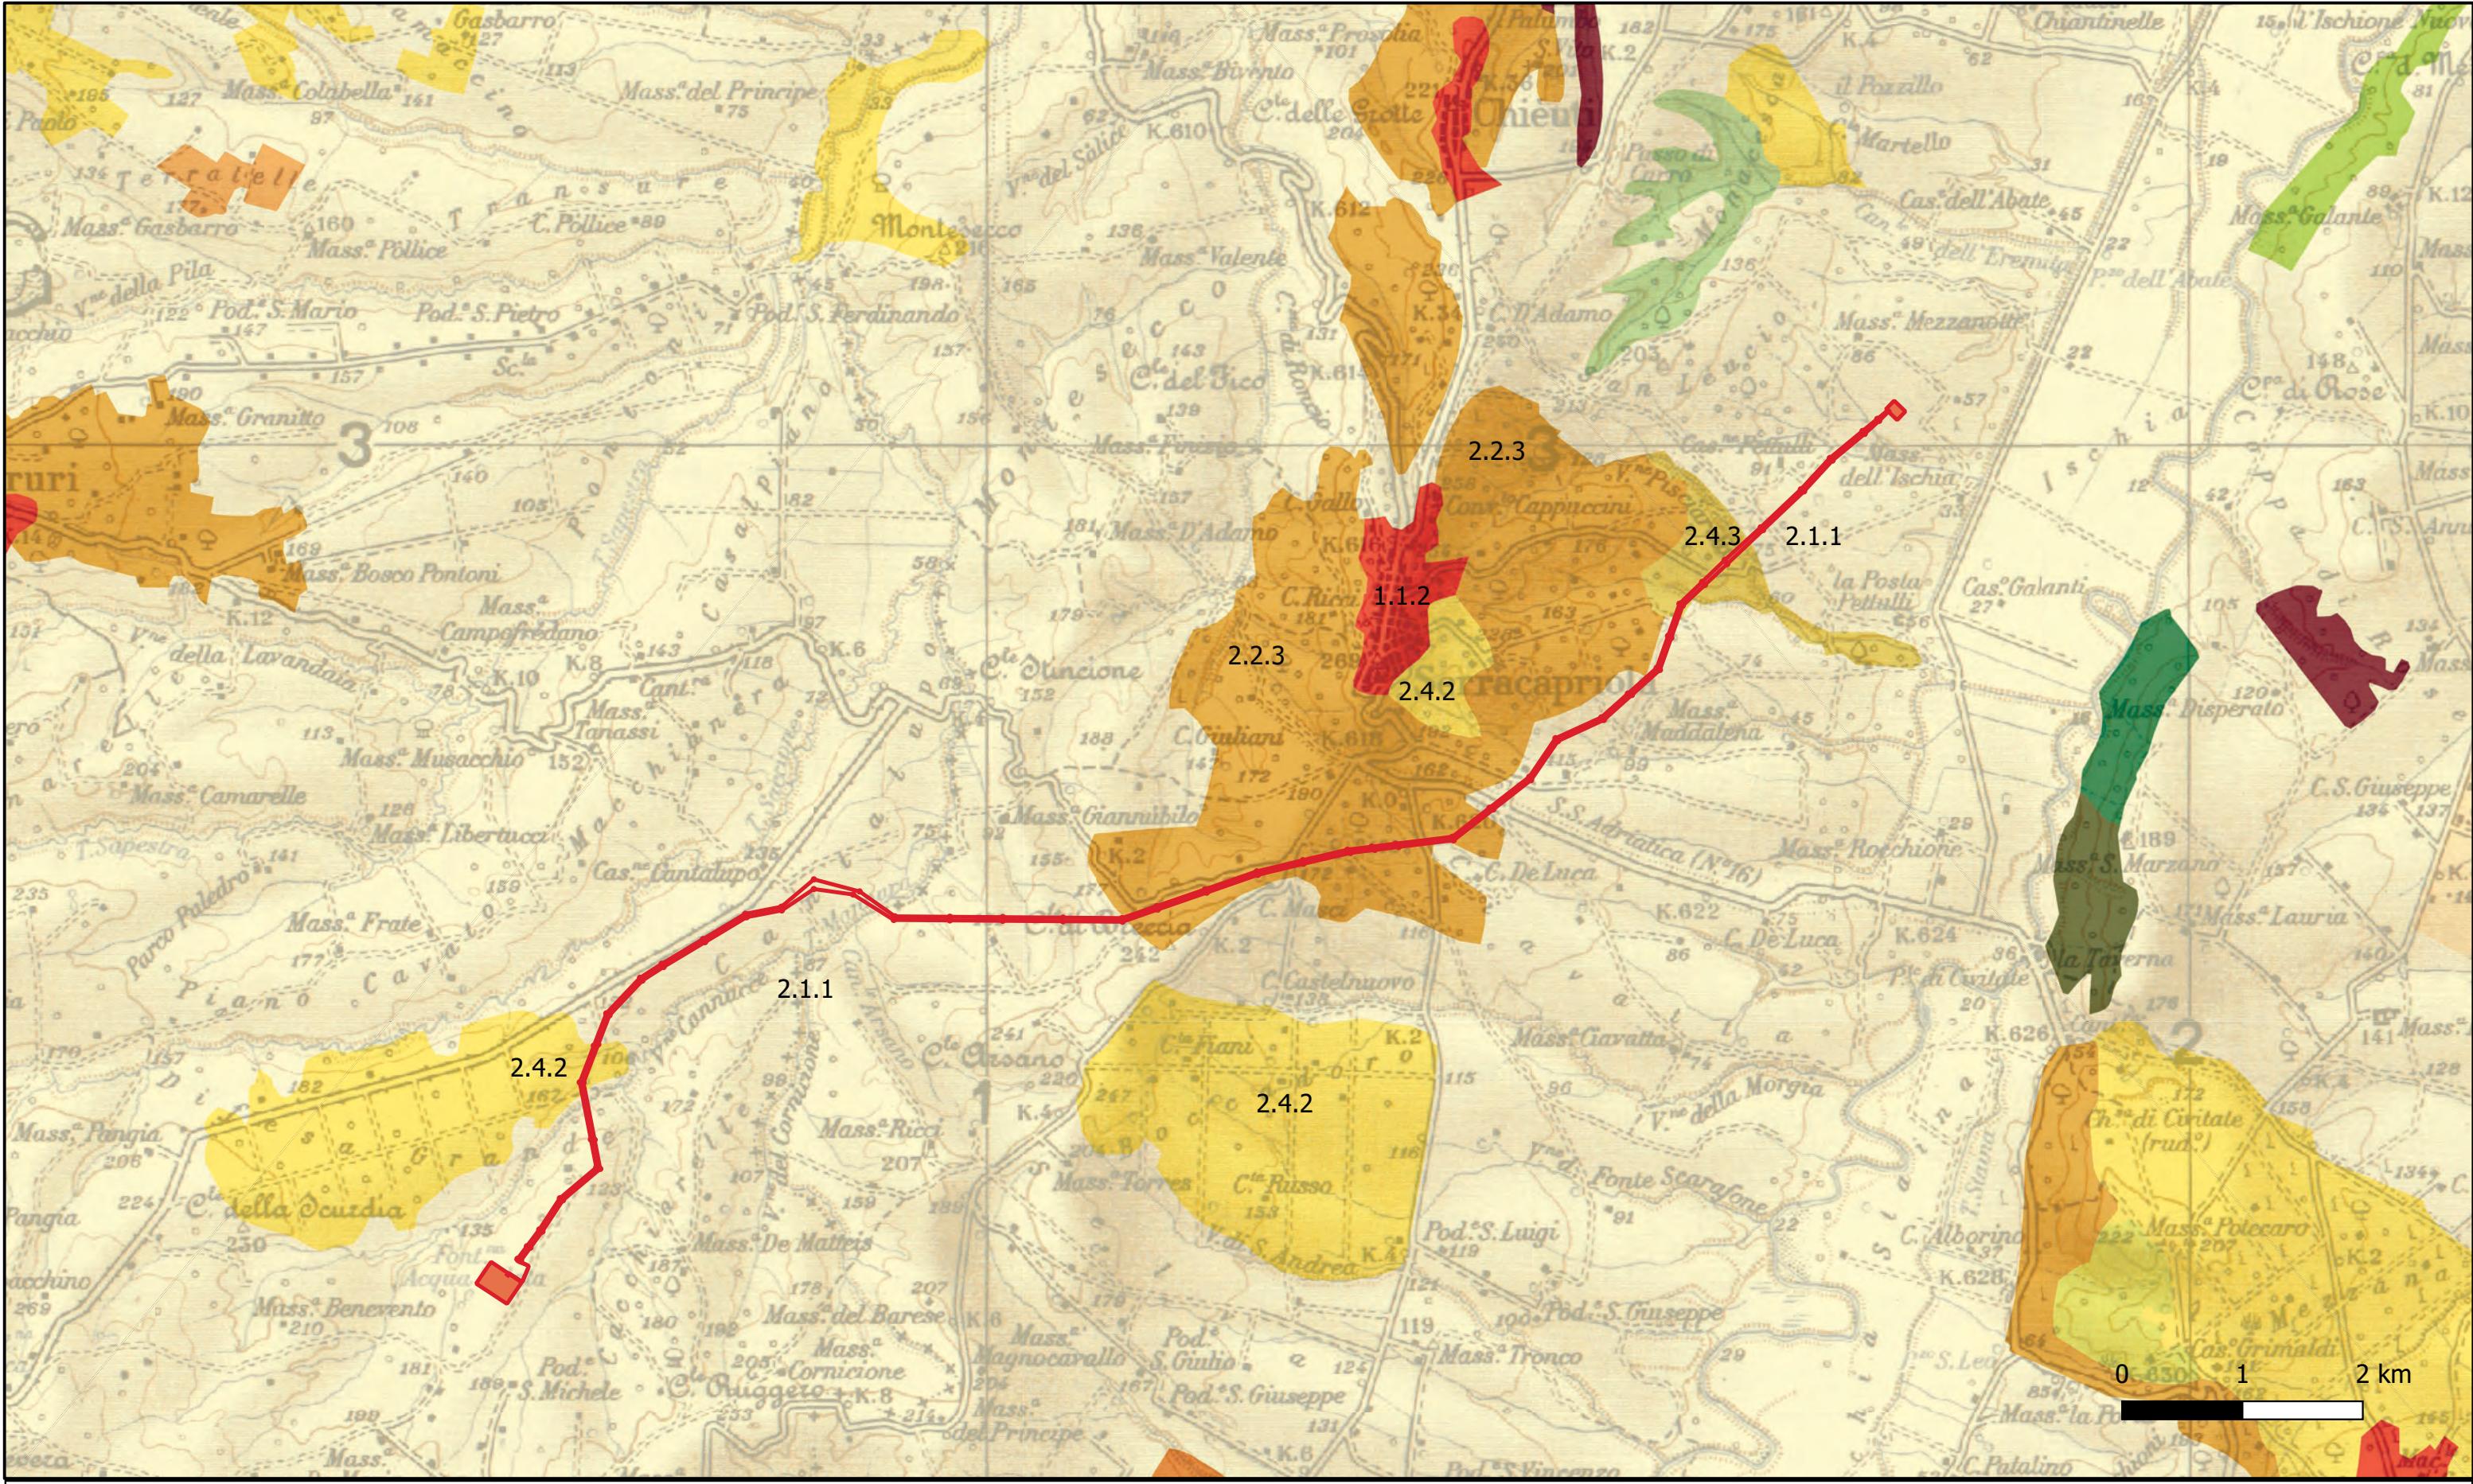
2.2.3

2.4.3

2.1.1

1.1.2

2.2.3

2.4.2

2.1.1

2.4.2

2.4.2

0 1 2 km

Gasbarro
Mass.a Colabella
Mass.a del Principe
Mass.a Gasbarro
C. Pollice
Mass.a Pollice
Montesecco
Mass.a Valente
Pod.e S. Mario
Pod.e S. Pietro
Pod.e S. Ferdinando
Mass.a Granito
C.le del Bico
Mass.a Bosco Pontoni
Mass.a Campofredano
Mass.a Tanassi
Mass.a Musacchio
Mass.a Camarelle
Mass.a Libertucci
Cas.no Cantalupo
Mass.a Frate
Parco Paledro
C. Stuncione
Mass.a Giannubilo
C. Giuliani
Mass.a D'Adamo
C. delle Grotte
Chieuti
C. D'Adamo
Mass.a Mezzanotte
Cas.a dell'Abate
Mass.a Galante
Cas.e Pettulli
la Posta Pettulli
Cas.e Galanti
Mass.a Disperato
C. S. Giuseppe
Mass.a S. Marzano
Mass.a Lauria
la Taverna
Mass.a Maddalena
Mass.a Rocchione
C. De Luca
S.S. Adriatica (N.16)
C. Castelnuovo
Mass.a Cavatta
C. Orsano
C.le Fiani
C.le Russo
Mass.a Torres
Mass.a Ricci
Mass.a De Matteis
Mass.a del Barese
Mass.a Cornicione
C. della Scurdia
Mass.a Pangia
Mass.a Benevento
Pod.e S. Michele
Pod.e S. Luigi
Pod.e S. Giuseppe
Pod.e S. Giulio
Mass.a Tronco
Mass.a Magnocavallo
C. Alborino
Ch.a di Civitate (rud.e)
Mass.a Potecaro
Cas.a Grimaldi
V.ne della Morgia
Fonte Scarafone
Serracapriola
Conv. Cappuccini